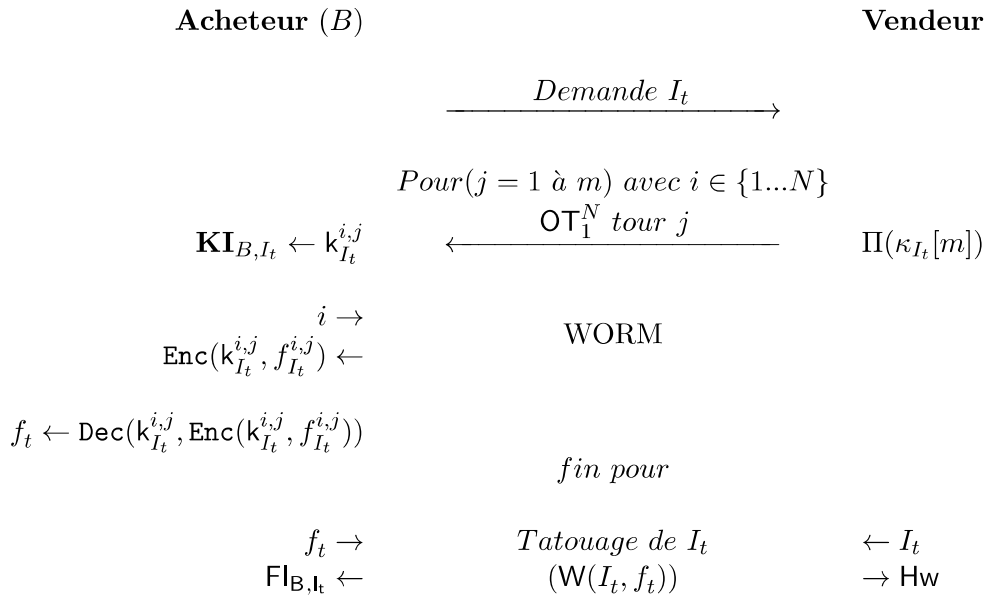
**Acheteur** $(B)$ **Vendeur**

$\xrightarrow{Demande\ I_t}$

$Pour(j = 1\ à\ m)\ avec\ i \in \{1...N\}$

$\mathbf{KI}_{B,I_t} \leftarrow \mathsf{k}_{I_t}^{i,j}$ $\xleftarrow{\mathsf{OT}_1^N\ tour\ j}$ $\Pi(\kappa_{I_t}[m])$

$i \rightarrow$
$\mathtt{Enc}(\mathsf{k}_{I_t}^{i,j}, f_{I_t}^{i,j}) \leftarrow$ WORM

$f_t \leftarrow \mathtt{Dec}(\mathsf{k}_{I_t}^{i,j}, \mathtt{Enc}(\mathsf{k}_{I_t}^{i,j}, f_{I_t}^{i,j}))$

$fin\ pour$

$f_t \rightarrow$ $Tatouage\ de\ I_t$ $\leftarrow I_t$
$\mathsf{FI}_{\mathsf{B},\mathsf{I_t}} \leftarrow$ $(\mathsf{W}(I_t, f_t))$ $\rightarrow \mathsf{Hw}$